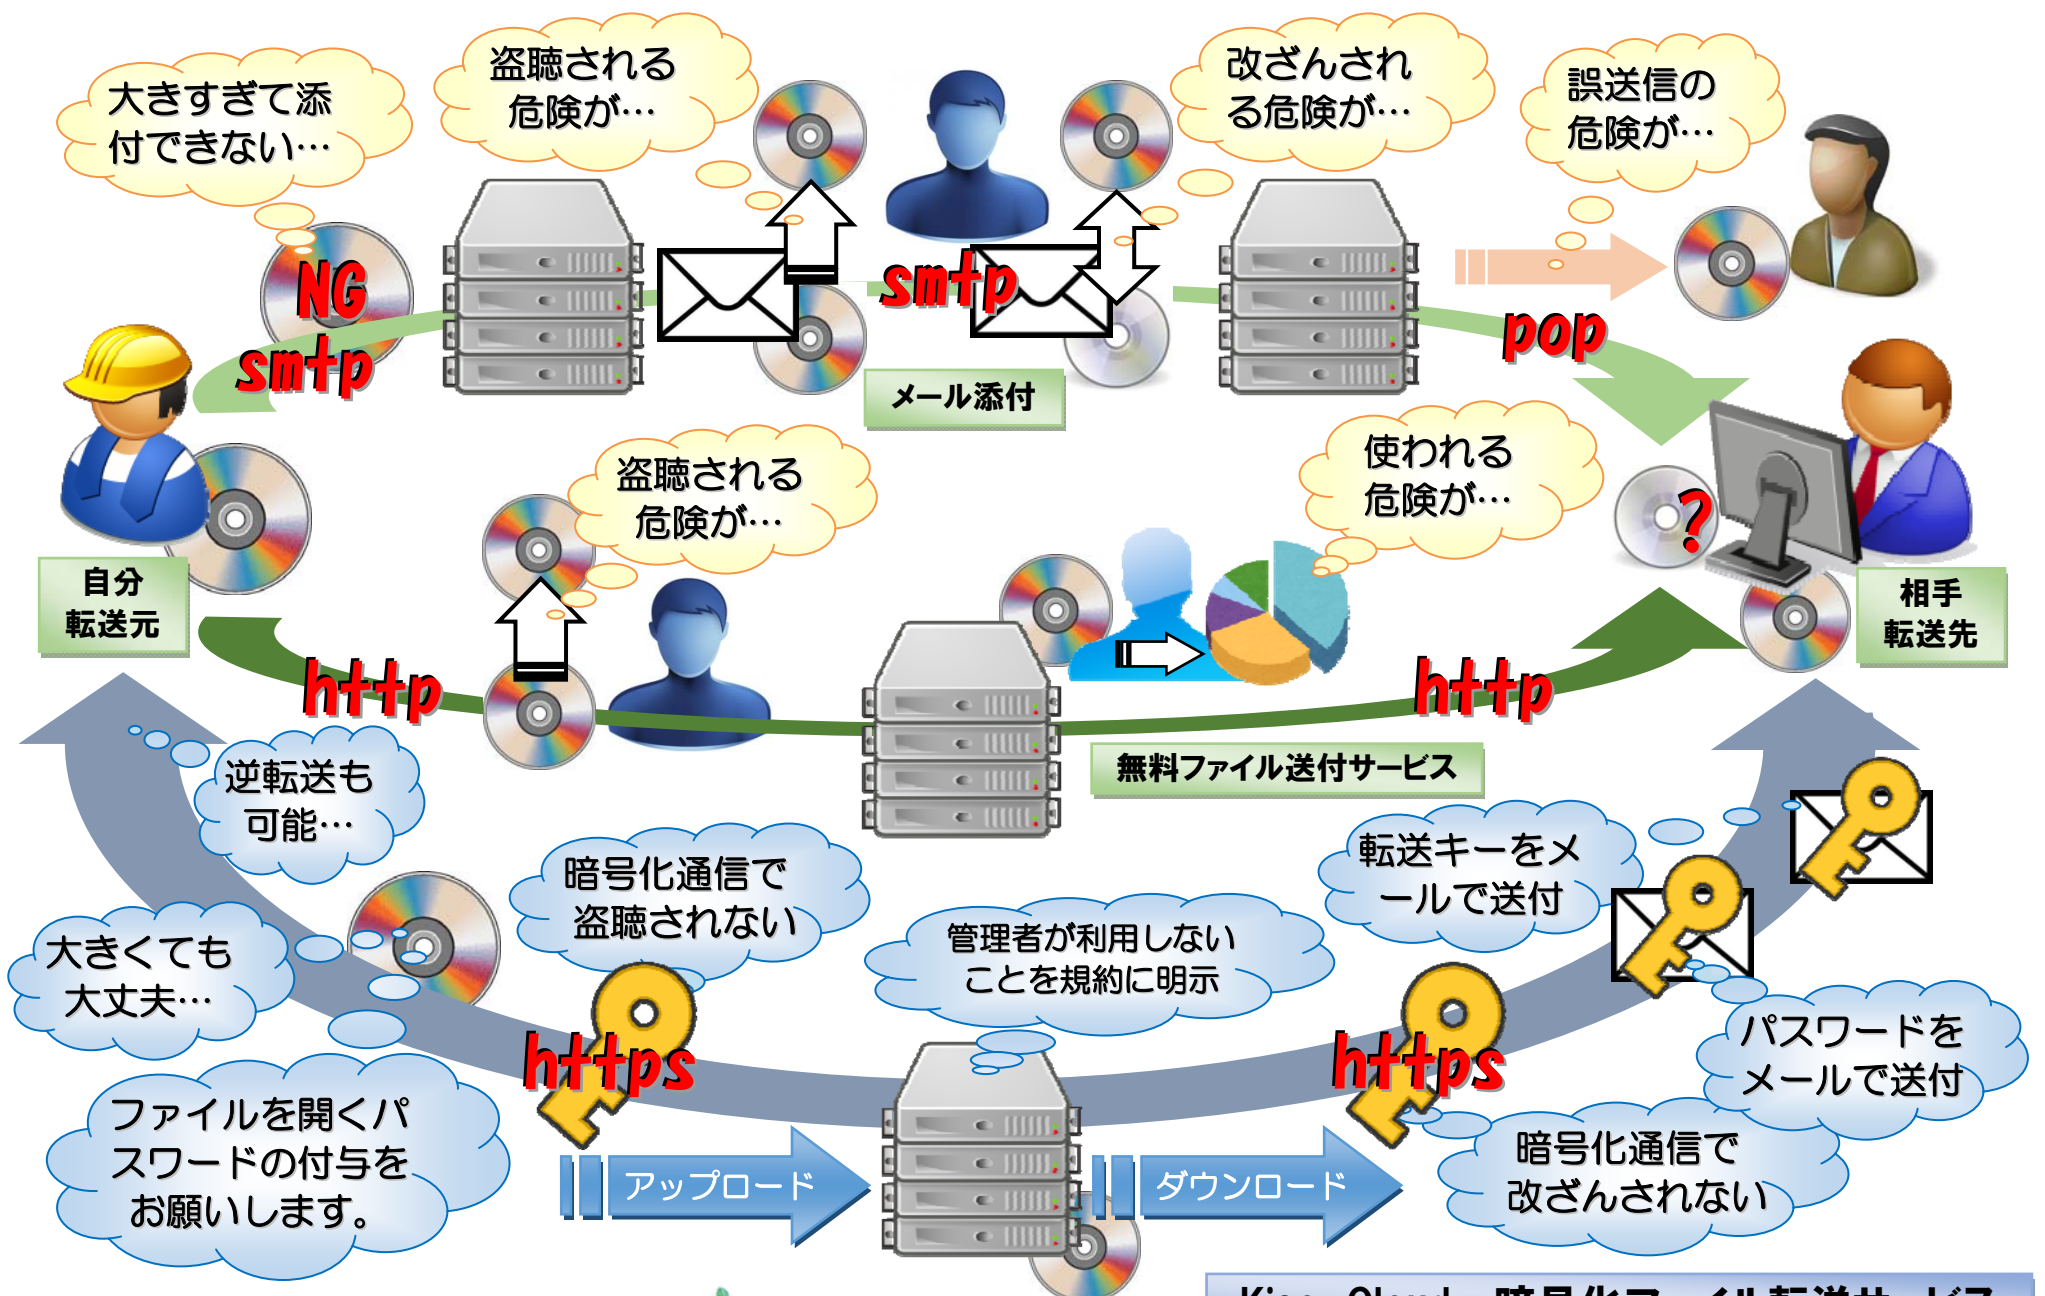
大きすぎて添付できない…

盗聴される危険が…

改ざんされる危険が…

誤送信の危険が…

NG

smtp

smtp

pop

メール添付

自分
転送元

盗聴される危険が…

使われる危険が…

?

相手
転送先

http

http

無料ファイル送付サービス

逆転送も可能…

暗号化通信で盗聴されない

管理者が利用しないことを規約に明示

転送キーをメールで送付

大きくても大丈夫…

https

https

パスワードをメールで送付

ファイルを開くパスワードの付与をお願いします。

アップロード

ダウンロード

暗号化通信で改ざんされない

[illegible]